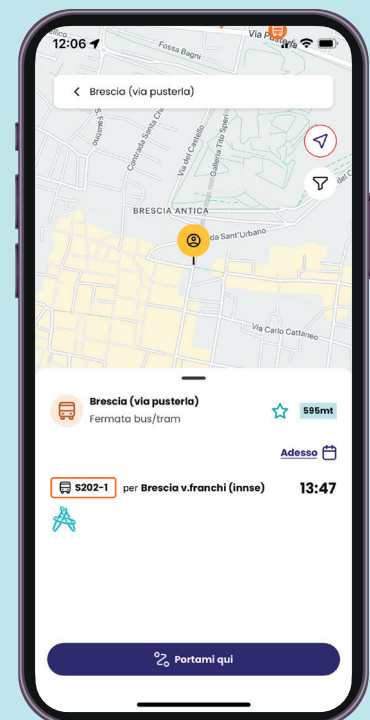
12:06

Via Pu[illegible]

Fossa Bagni

Brescia (via pusterla)

Contrada Santa Chiara

Via del Castello

Galleria Tito Speri

BRESCIA ANTICA

da Sant'Urbano

Via Carlo Cattaneo

del C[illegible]

Brescia (via pusterla)

Fermata bus/tram

595mt

Adesso

S202-1 per Brescia v.franchi (innse) 13:47

Portami qui